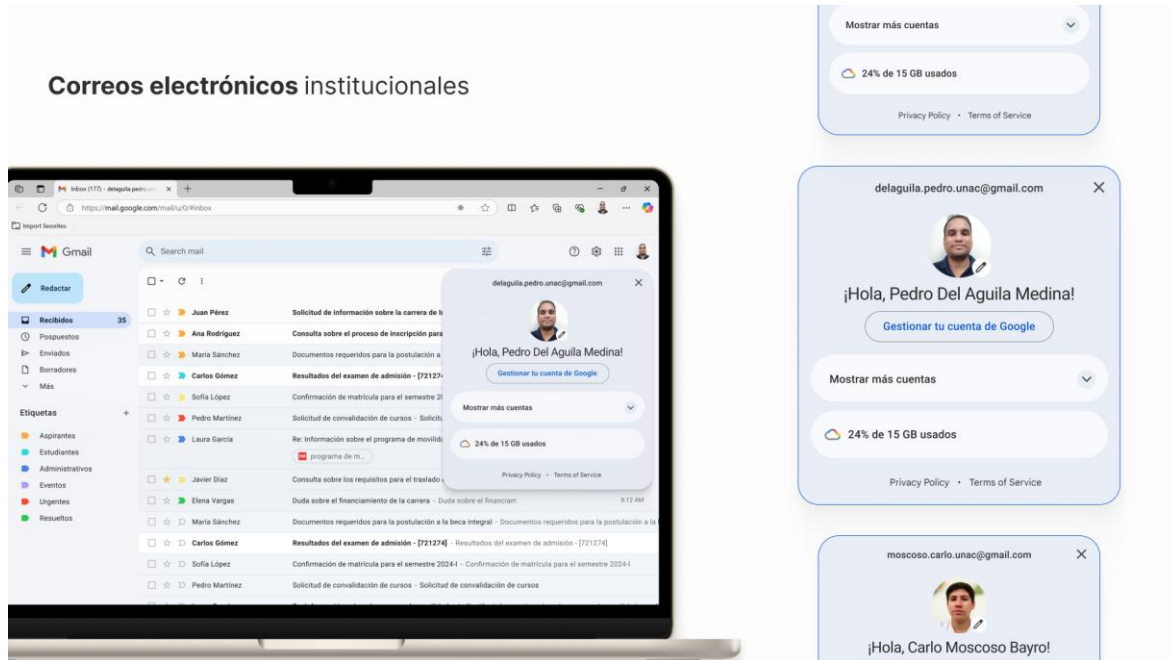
Correos electrónicos institucionales

Mostrar más cuentas

24% de 15 GB usados

Privacy Policy • Terms of Service

Inbox (177) - delaguila.pedro.un...

https://mail.google.com/mail/u/0/#inbox

Import favorites

Gmail

Search mail

Redactar

Recibidos 35
Pospuestos
Enviados
Borradores
Más

Etiquetas
Aspirantes
Estudiantes
Administrativos
Eventos
Urgentes
Resueltos

Juan Pérez — Solicitud de información sobre la carrera de I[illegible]
Ana Rodríguez — Consulta sobre el proceso de inscripción para
María Sánchez — Documentos requeridos para la postulación a
Carlos Gómez — Resultados del examen de admisión - [72127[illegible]
Sofía López — Confirmación de matrícula para el semestre 2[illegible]
Pedro Martínez — Solicitud de convalidación de cursos - Solicit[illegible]
Laura García — Re: Información sobre el programa de movilid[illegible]
programa de m...
Javier Díaz — Consulta sobre los requisitos para el traslado
Elena Vargas — Duda sobre el financiamiento de la carrera - Duda sobre el financiam 8:12 AM
María Sánchez — Documentos requeridos para la postulación a la beca integral - Documentos requeridos para la postulación a la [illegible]
Carlos Gómez — Resultados del examen de admisión - [721274] - Resultados del examen de admisión - [721274]
Sofía López — Confirmación de matrícula para el semestre 2024-I - Confirmación de matrícula para el semestre 2024-I
Pedro Martínez — Solicitud de convalidación de cursos - Solicitud de convalidación de cursos

delaguila.pedro.unac@gmail.com
¡Hola, Pedro Del Aguila Medina!
Gestionar tu cuenta de Google
Mostrar más cuentas
24% de 15 GB usados
Privacy Policy • Terms of Service

delaguila.pedro.unac@gmail.com
¡Hola, Pedro Del Aguila Medina!
Gestionar tu cuenta de Google
Mostrar más cuentas
24% de 15 GB usados
Privacy Policy • Terms of Service

moscoso.carlo.unac@gmail.com
¡Hola, Carlo Moscoso Bayro!